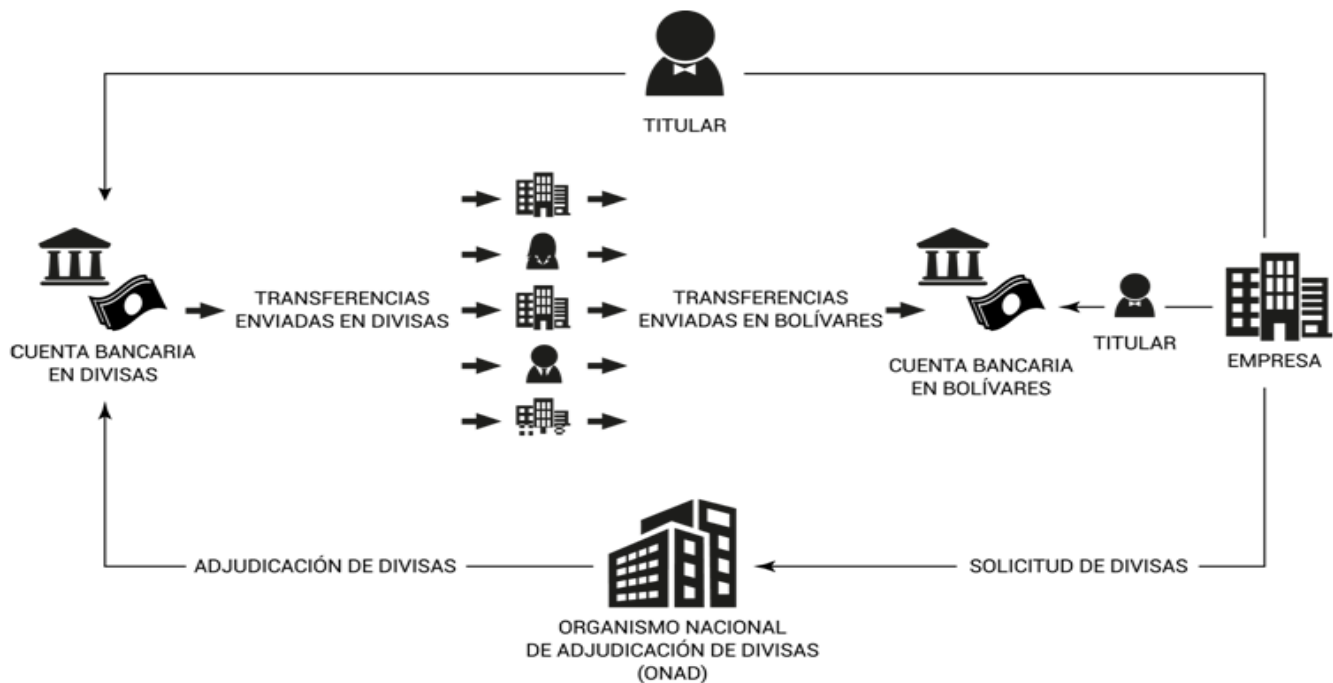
TITULAR

CUENTA BANCARIA EN DIVISAS

TRANSFERENCIAS ENVIADAS EN DIVISAS

TRANSFERENCIAS ENVIADAS EN BOLÍVARES

CUENTA BANCARIA EN BOLÍVARES

TITULAR

EMPRESA

ADJUDICACIÓN DE DIVISAS

SOLICITUD DE DIVISAS

ORGANISMO NACIONAL DE ADJUDICACIÓN DE DIVISAS (ONAD)